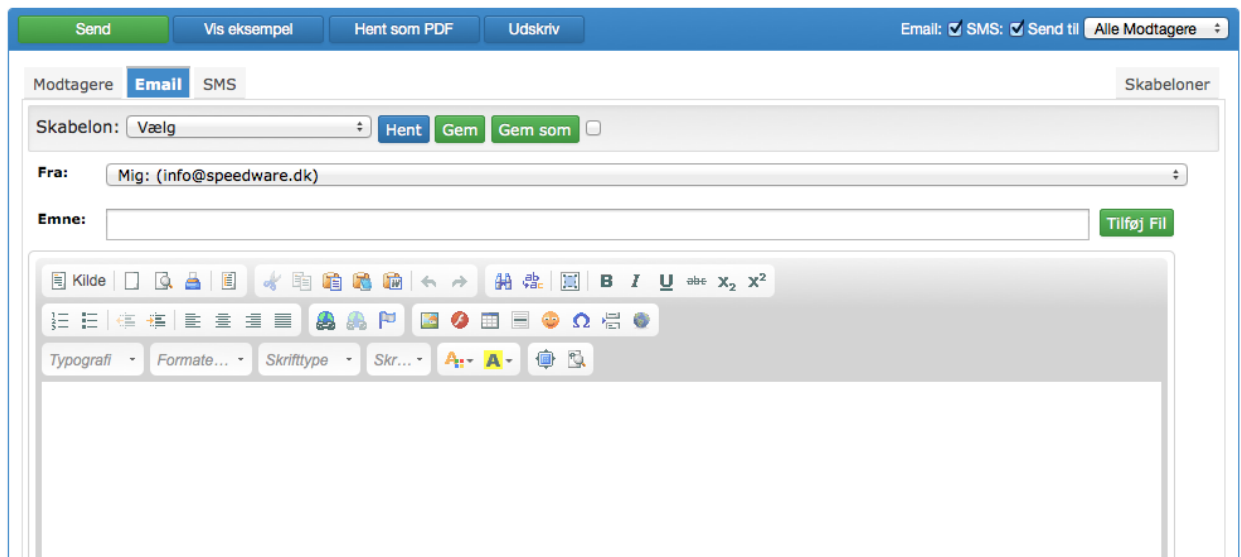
Send Vis eksempel Hent som PDF Udskriv

Email: ☑ SMS: ☑ Send til Alle Modtagere

Modtagere Email SMS

Skabeloner

Skabelon: Vælg Hent Gem Gem som

Fra: Mig: (info@speedware.dk)

Emne:

Tilføj Fil

Kilde

B I U abc $X_2$ $X^2$

Typografi Formate... Skrifttype Skr...